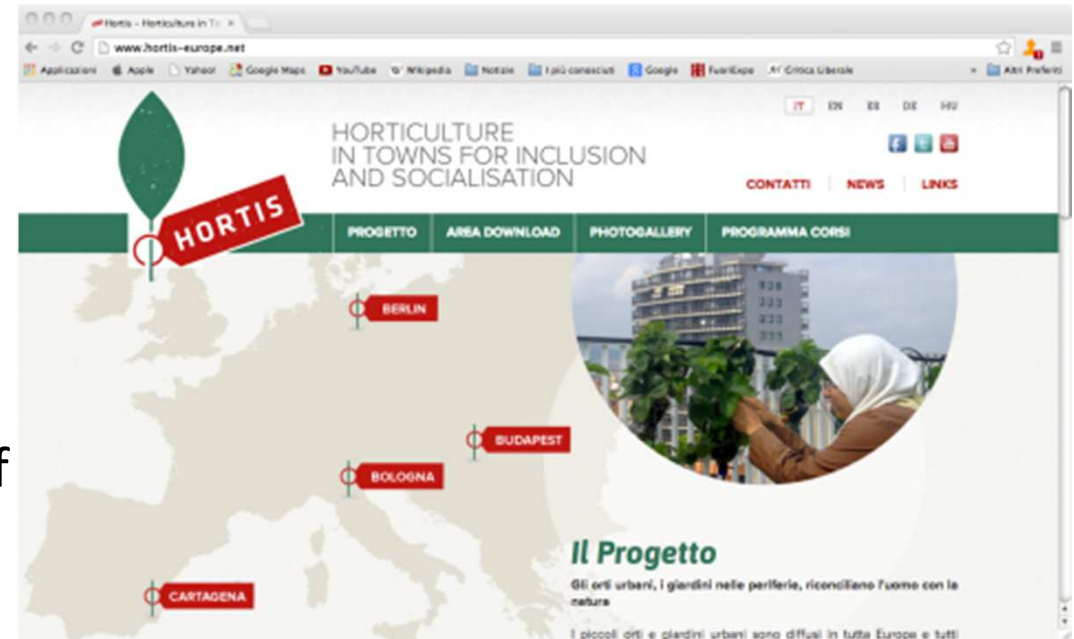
Hortis - Horticulture in To ×

www.hortis-europe.net

Applicazioni Apple Yahoo! Google Maps YouTube Wikipedia Notizie I più conosciuti Google FuoriExpo Critica Liberale » Altri Preferiti

IT EN ES DE HU

HORTICULTURE IN TOWNS FOR INCLUSION AND SOCIALISATION

CONTATTI NEWS LINKS

HORTIS

PROGETTO AREA DOWNLOAD PHOTOGALLERY PROGRAMMA CORSI

BERLIN

BUDAPEST

BOLOGNA

CARTAGENA

Il Progetto

Gli orti urbani, i giardini nelle periferie, riconciliano l'uomo con la natura

I piccoli orti e giardini urbani sono diffusi in tutta Europa e tutti

f